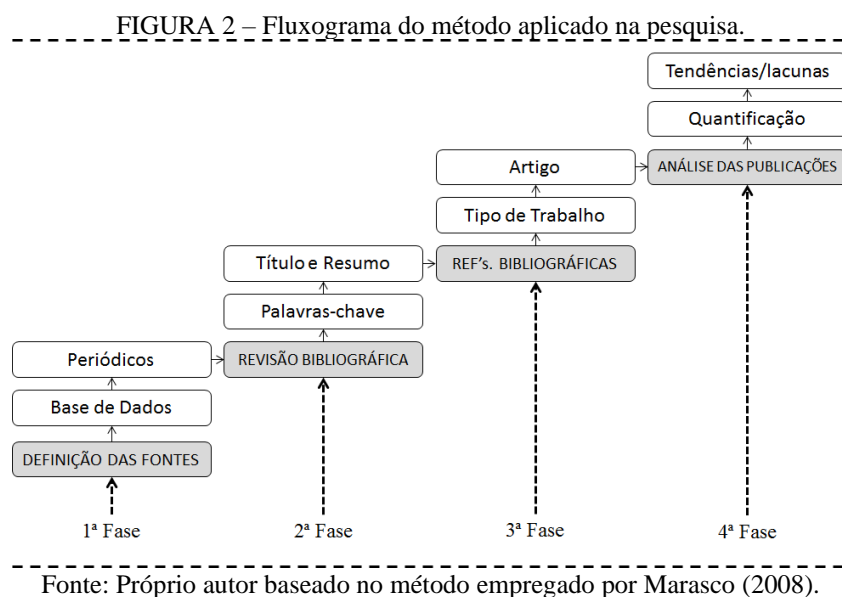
FIGURA 2 – Fluxograma do método aplicado na pesquisa.

Tendências/lacunas

Quantificação

Artigo

ANÁLISE DAS PUBLICAÇÕES

Tipo de Trabalho

Título e Resumo

REF's. BIBLIOGRÁFICAS

Palavras-chave

Periódicos

REVISÃO BIBLIOGRÁFICA

Base de Dados

DEFINIÇÃO DAS FONTES

1ª Fase

2ª Fase

3ª Fase

4ª Fase

Fonte: Próprio autor baseado no método empregado por Marasco (2008).